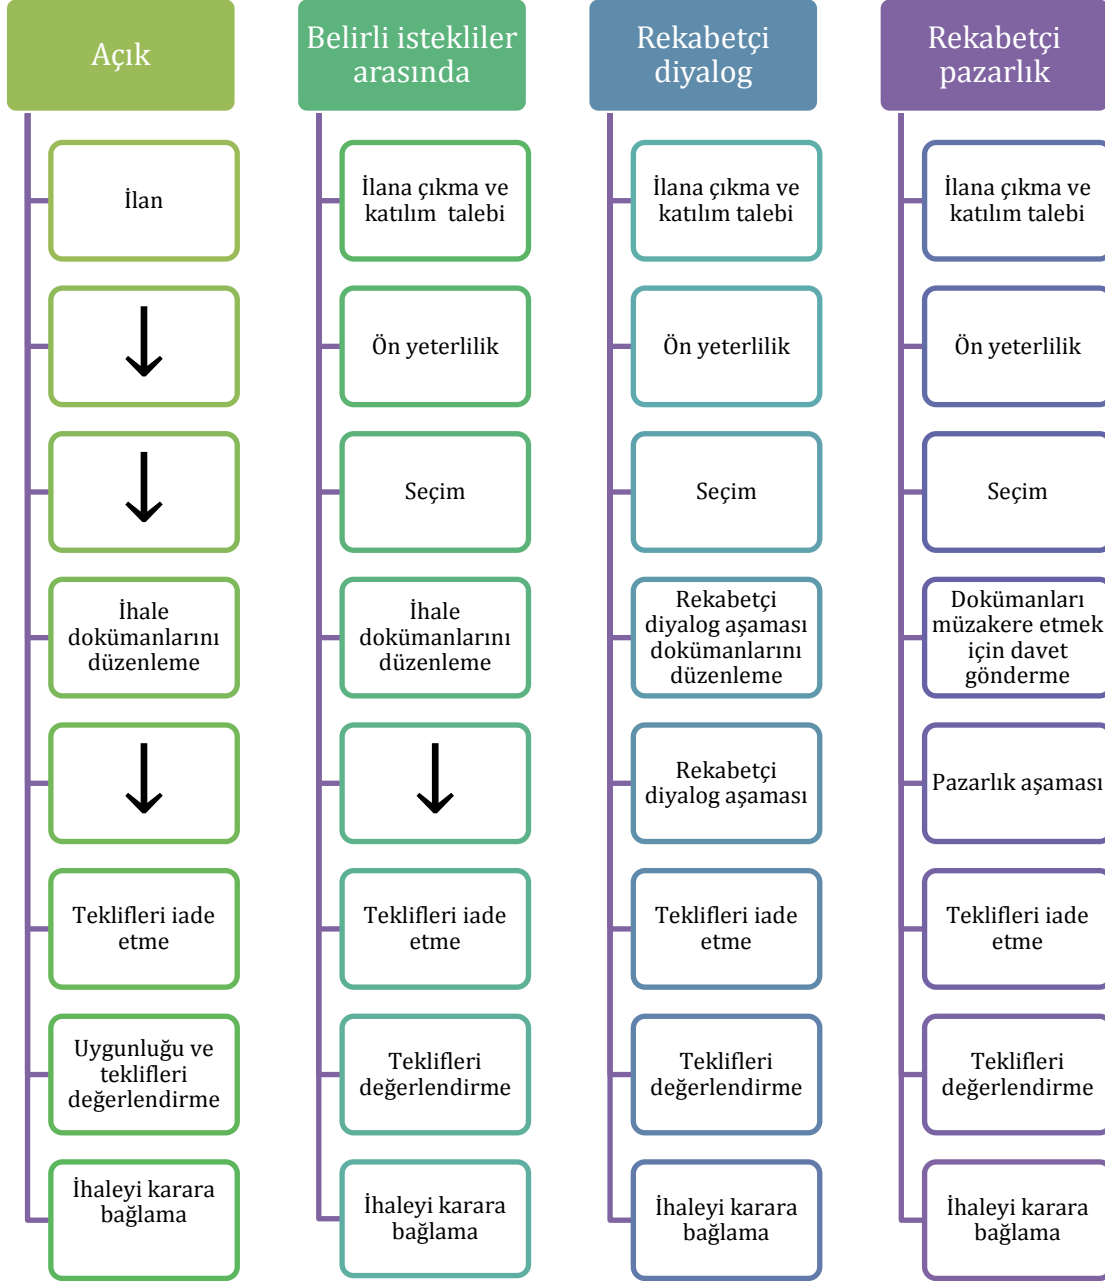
Açık

İlan

↓

↓

İhale dokümanlarını düzenleme

↓

Teklifleri iade etme

Uygunluğu ve teklifleri değerlendirme

İhaleyi karara bağlama

Belirli istekliler arasında

İlana çıkma ve katılım talebi

Ön yeterlilik

Seçim

İhale dokümanlarını düzenleme

↓

Teklifleri iade etme

Teklifleri değerlendirme

İhaleyi karara bağlama

Rekabetçi diyalog

İlana çıkma ve katılım talebi

Ön yeterlilik

Seçim

Rekabetçi diyalog aşaması dokümanlarını düzenleme

Rekabetçi diyalog aşaması

Teklifleri iade etme

Teklifleri değerlendirme

İhaleyi karara bağlama

Rekabetçi pazarlık

İlana çıkma ve katılım talebi

Ön yeterlilik

Seçim

Dokümanları müzakere etmek için davet gönderme

Pazarlık aşaması

Teklifleri iade etme

Teklifleri değerlendirme

İhaleyi karara bağlama